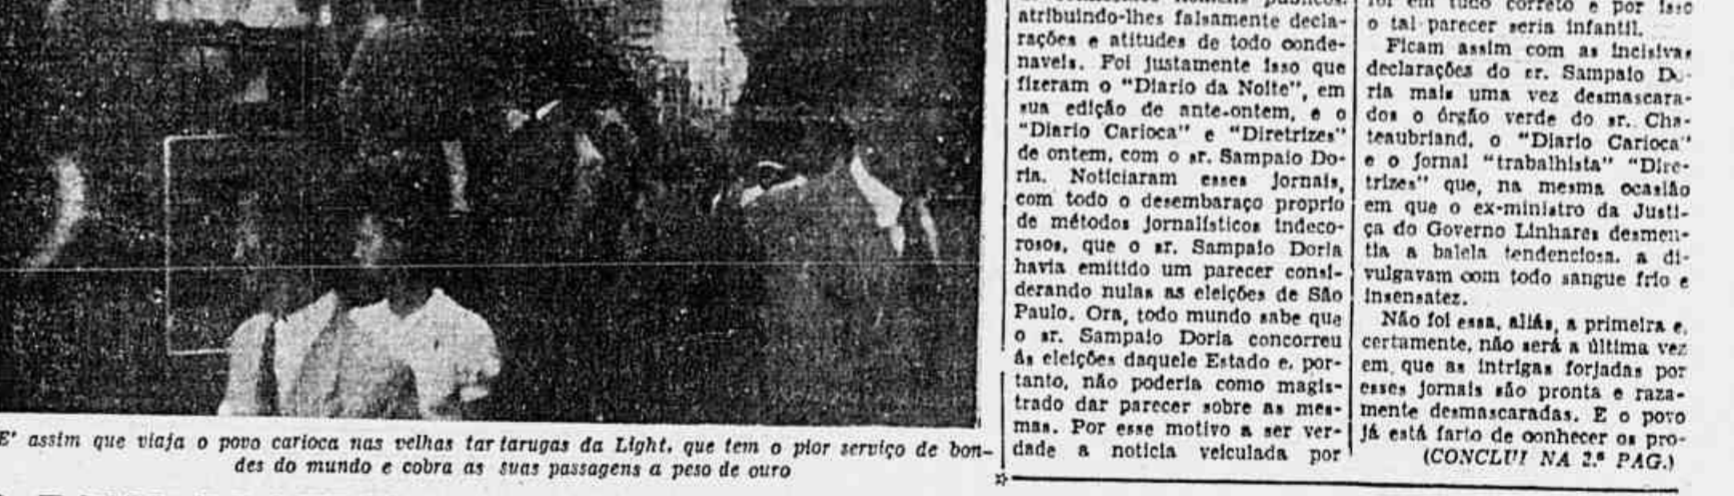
E' assim que viaja o povo carioca nas velhas tartarugas da Light, que tem o pior serviço de bondes do mundo e cobra as suas passagens a peso de ouro

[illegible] homens publicos atribuindo-lhes falsamente declarações e atitudes de todo condenaveis. Foi justamente isso que fizeram o "Diario da Noite", em sua edição de ante-ontem, e o "Diario Carioca" e "Diretrizes" de ontem, com o sr. Sampaio Doria. Noticiaram esses jornais, com todo o desembaraço proprio de métodos jornalísticos indecorosos, que o sr. Sampaio Doria havia emitido um parecer considerando nulas as eleições de São Paulo. Ora, todo mundo sabe que o sr. Sampaio Doria concorreu ás eleições daquele Estado e, portanto, não poderia como magistrado dar parecer sobre as mesmas. Por esse motivo a ser verdade a noticia veiculada por

foi em tudo correto e por isso o tal parecer seria infantil.

Ficam assim com as incisivas declarações do sr. Sampaio Doria mais uma vez desmascarados o órgão verde do sr. Chateaubriand, o "Diario Carioca" e o jornal "trabalhista" "Diretrizes" que, na mesma ocasião em que o ex-ministro da Justiça do Governo Linhares desmentia a balela tendenciosa, a divulgavam com todo sangue frio e insensatez.

Não foi essa, aliás, a primeira e, certamente, não será a última vez em que as intrigas forjadas por esses jornais são pronta e razamente desmascaradas. E o povo já está farto de conhecer os pro-

(CONCLUI NA 2.ª PAG.)